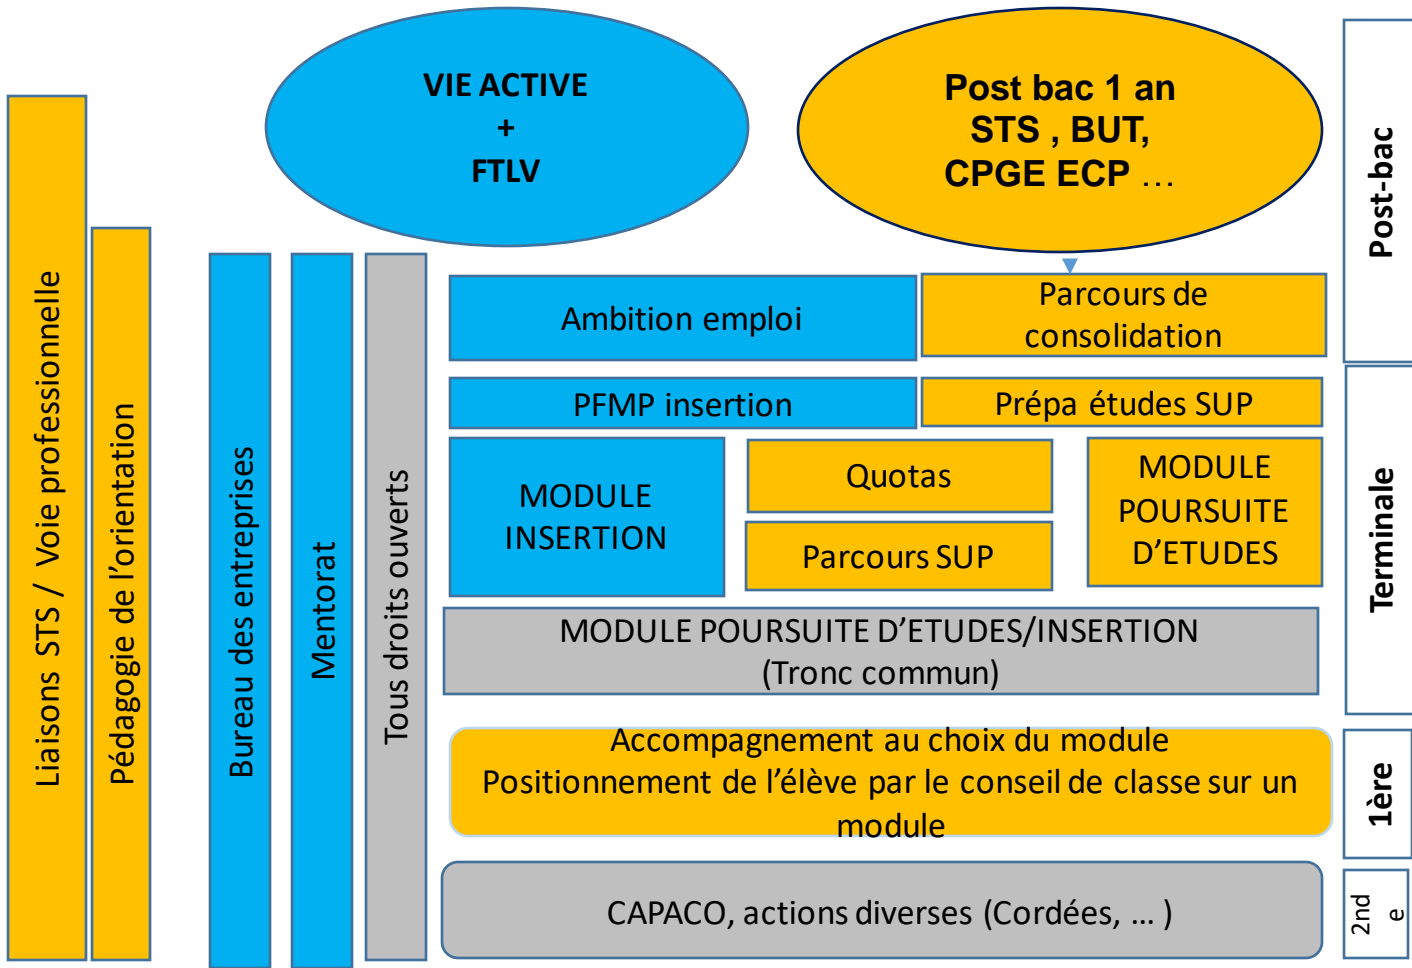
Liaisons STS / Voie professionnelle

Pédagogie de l'orientation

Bureau des entreprises

Mentorat

Tous droits ouverts

VIE ACTIVE
+
FTLV

Post bac 1 an
STS , BUT,
CPGE ECP …

Post-bac

Ambition emploi

Parcours de consolidation

PFMP insertion

Prépa études SUP

MODULE INSERTION

Quotas

Parcours SUP

MODULE POURSUITE D'ETUDES

Terminale

MODULE POURSUITE D'ETUDES/INSERTION
(Tronc commun)

Accompagnement au choix du module
Positionnement de l'élève par le conseil de classe sur un module

1ère

CAPACO, actions diverses (Cordées, … )

2nde